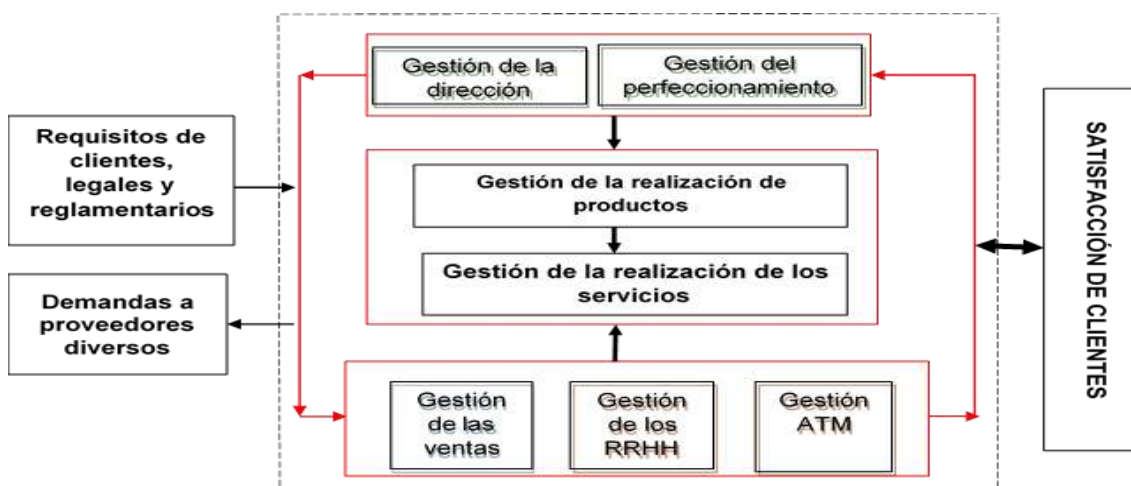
Requisitos de clientes, legales y reglamentarios

Demandas a proveedores diversos

Gestión de la dirección

Gestión del perfeccionamiento

Gestión de la realización de productos

Gestión de la realización de los servicios

Gestión de las ventas

Gestión de los RRHH

Gestión ATM

SATISFACCIÓN DE CLIENTES